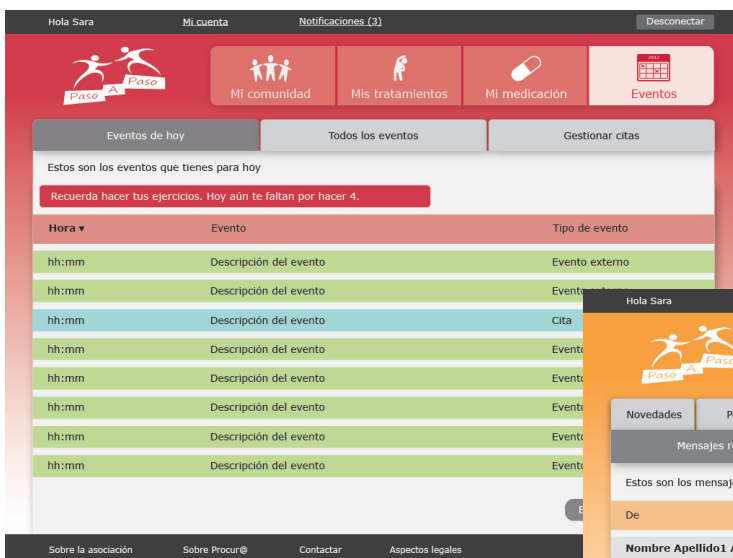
Hola Sara | Mi cuenta | Notificaciones (3) | Desconectar

Paso A Paso

Mi comunidad | Mis tratamientos | Mi medicación | Eventos

Eventos de hoy | Todos los eventos | Gestionar citas

Estos son los eventos que tienes para hoy

Recuerda hacer tus ejercicios. Hoy aún te faltan por hacer 4.

| Hora ▾ | Evento | Tipo de evento |
|---|---|---|
| hh:mm | Descripción del evento | Evento externo |
| hh:mm | Descripción del evento | Evento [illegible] |
| hh:mm | Descripción del evento | Cita |
| hh:mm | Descripción del evento | Evento |
| hh:mm | Descripción del evento | Evento |
| hh:mm | Descripción del evento | Evento |
| hh:mm | Descripción del evento | Evento |
| hh:mm | Descripción del evento | Evento |

Sobre la asociación | Sobre Procur@ | Contactar | Aspectos legales

Hola Sara

Paso A Paso

Novedades | P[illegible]

Mensajes r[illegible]

Estos son los mensaj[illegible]

De

Nombre Apellido1 A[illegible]